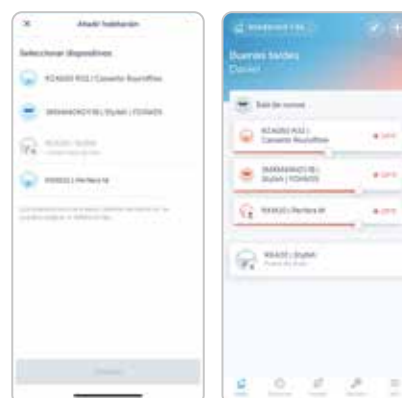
×

Añadir habitación

Seleccionar dispositivos

RZA200 R32 / Canalito Roundflow

SRKR40ZS-W | Stylish / FDXM25

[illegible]

RXA50 / Perfera M

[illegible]

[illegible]

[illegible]

Buenas tardes
Daniel

Sala de estar

RZA200 R32 / Canalito Roundflow

SRKR40ZS-W | Stylish / FDXM25

RXA50 / Perfera M

RXA50 / Stylish

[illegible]